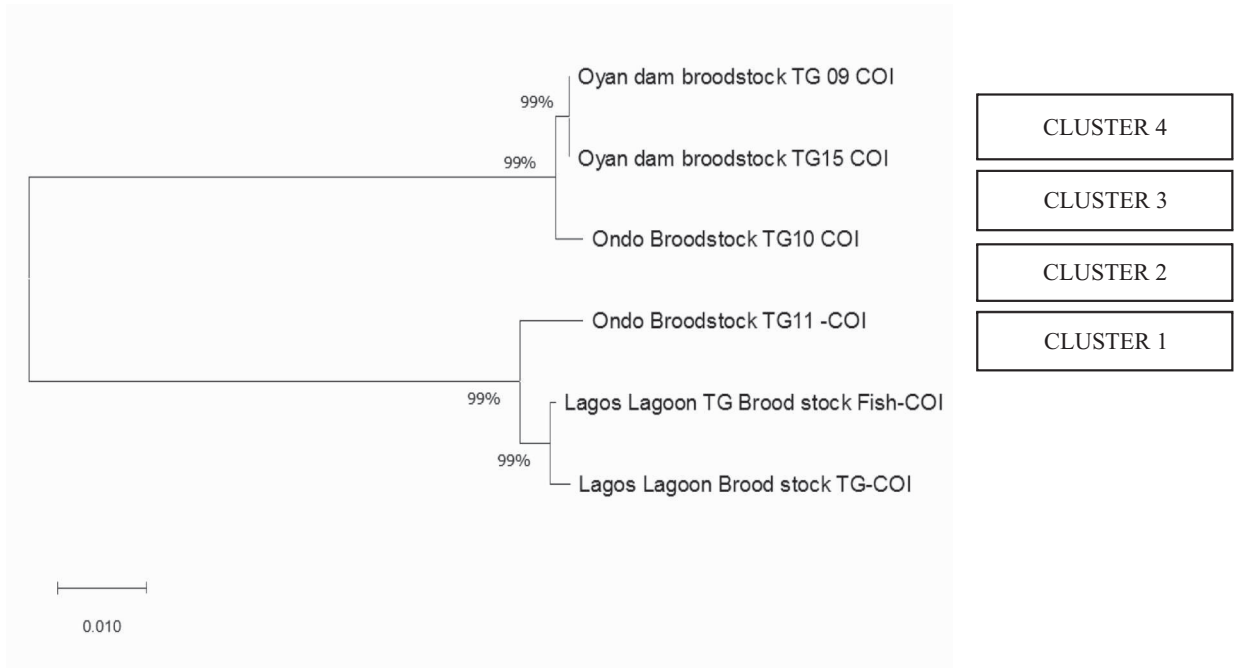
Oyan dam broodstock TG 09 COI

99%

CLUSTER 4

99%

Oyan dam broodstock TG15 COI

CLUSTER 3

Ondo Broodstock TG10 COI

CLUSTER 2

Ondo Broodstock TG11 -COI

CLUSTER 1

99%

Lagos Lagoon TG Brood stock Fish-COI

99%

Lagos Lagoon Brood stock TG-COI

0.010